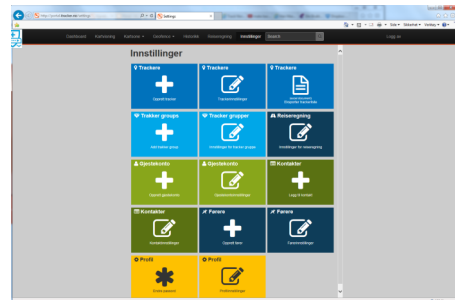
Settings

Dashboard Kartvisning Rapporter Geofence Historikk Reiseregning Innstillinger Search Logg ut

Innstillinger

Trackere
Opprett tracker

Trackere
Trackerinnstillinger

Trackere
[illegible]

Tracker groups
Add tracker group

Tracker grupper
Innstillinger for tracker grupper

Reiseregning
Innstillinger for reiseregning

Gjestekonto
Opprett gjestekonto

Gjestekonto
Gjestekontoinnstillinger

Kontakter
Legg til kontakt

Kontakter
Kontaktinnstillinger

Førere
Opprett fører

Førere
Førerinnstillinger

Profil
Endre passord

Profil
Profilinnstillinger